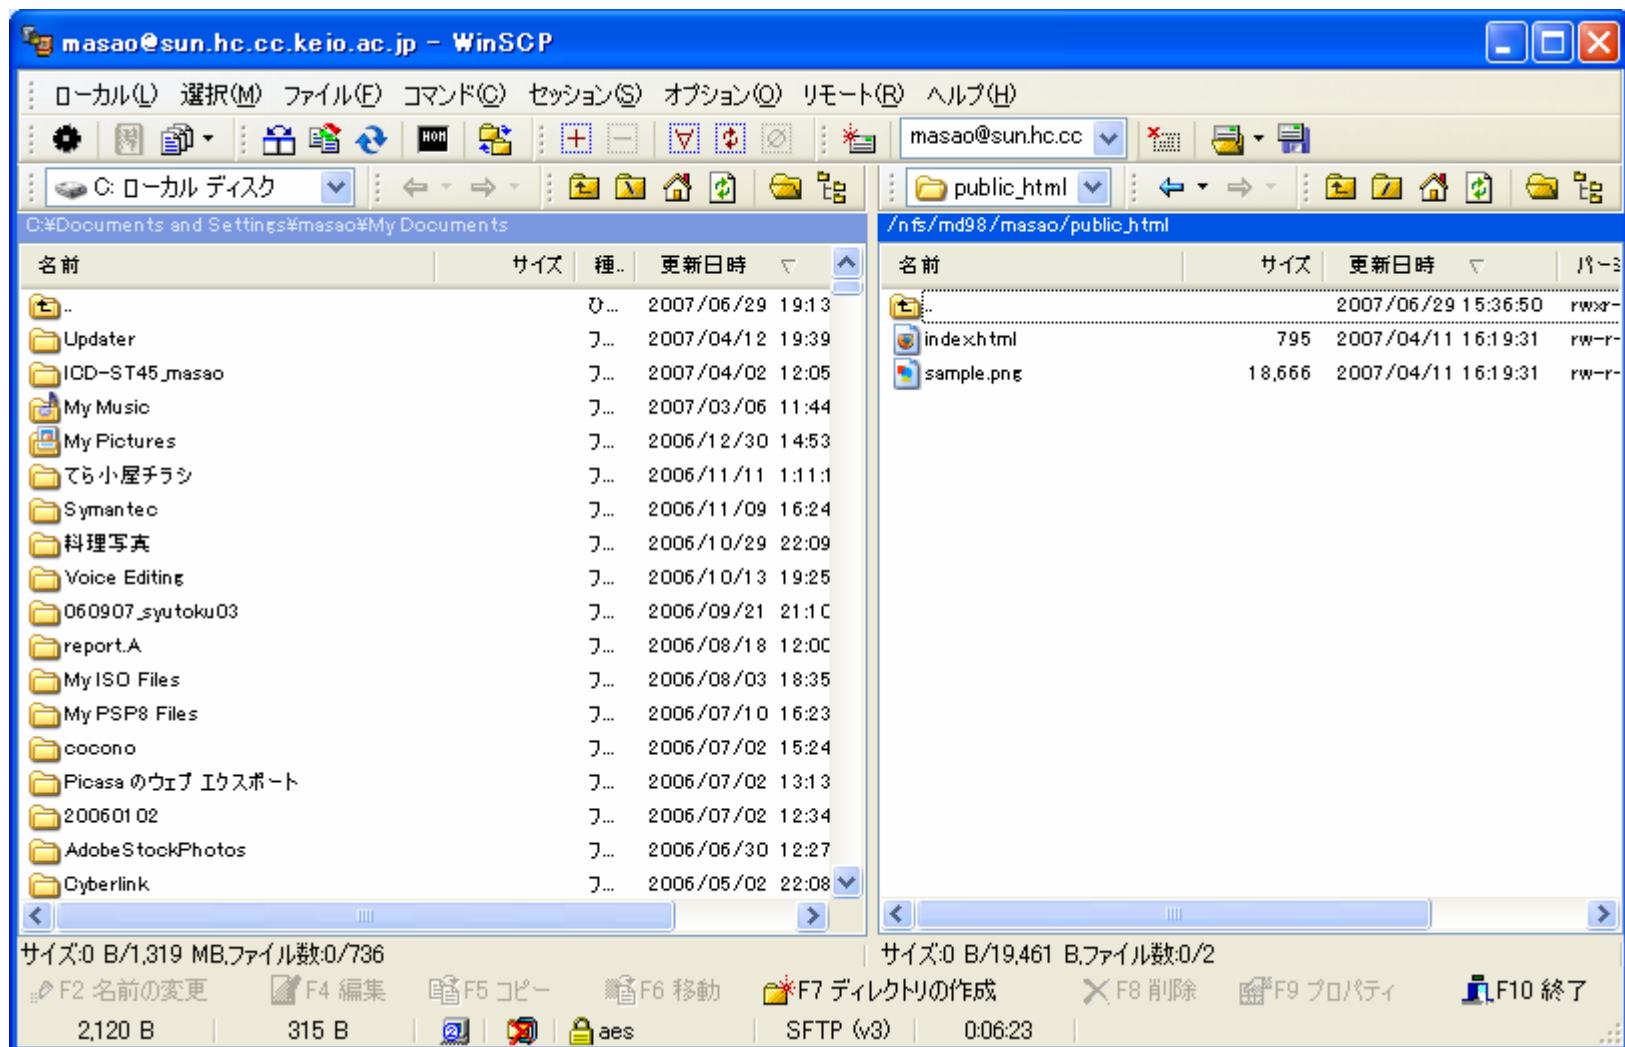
masao@sun.hc.cc.keio.ac.jp - WinSCP

ローカル(L) 選択(M) ファイル(F) コマンド(C) セッション(S) オプション(O) リモート(R) ヘルプ(H)

HOM masao@sun.hc.cc

C: ローカル ディスク

public_html

C:¥Documents and Settings¥masao¥My Documents

/nfs/md98/masao/public_html

| 名前 | サイズ | 種.. | 更新日時 |
|---|---|---|---|
| .. | | ひ... | 2007/06/29 19:13 |
| Updater | | フ... | 2007/04/12 19:39 |
| ICD-ST45_masao | | フ... | 2007/04/02 12:05 |
| My Music | | フ... | 2007/03/06 11:44 |
| My Pictures | | フ... | 2006/12/30 14:53 |
| てら小屋チラシ | | フ... | 2006/11/11 1:11:1 |
| Symantec | | フ... | 2006/11/09 16:24 |
| 料理写真 | | フ... | 2006/10/29 22:09 |
| Voice Editing | | フ... | 2006/10/13 19:25 |
| 060907_syutoku03 | | フ... | 2006/09/21 21:1C |
| report.A | | フ... | 2006/08/18 12:0C |
| My ISO Files | | フ... | 2006/08/03 18:35 |
| My PSP8 Files | | フ... | 2006/07/10 16:23 |
| cocono | | フ... | 2006/07/02 15:24 |
| Picasa のウェブ エクスポート | | フ... | 2006/07/02 13:13 |
| 20060102 | | フ... | 2006/07/02 12:34 |
| AdobeStockPhotos | | フ... | 2006/06/30 12:27 |
| Cyberlink | | フ... | 2006/05/02 22:08 |

| 名前 | サイズ | 更新日時 | パーミ |
|---|---|---|---|
| .. | | 2007/06/29 15:36:50 | rwxr- |
| index.html | 795 | 2007/04/11 16:19:31 | rw-r- |
| sample.png | 18,666 | 2007/04/11 16:19:31 | rw-r- |

サイズ:0 B/1,319 MB,ファイル数:0/736

サイズ:0 B/19,461 B,ファイル数:0/2

F2 名前の変更 F4 編集 F5 コピー F6 移動 F7 ディレクトリの作成 F8 削除 F9 プロパティ F10 終了

2,120 B 315 B aes SFTP (v3) 0:06:23